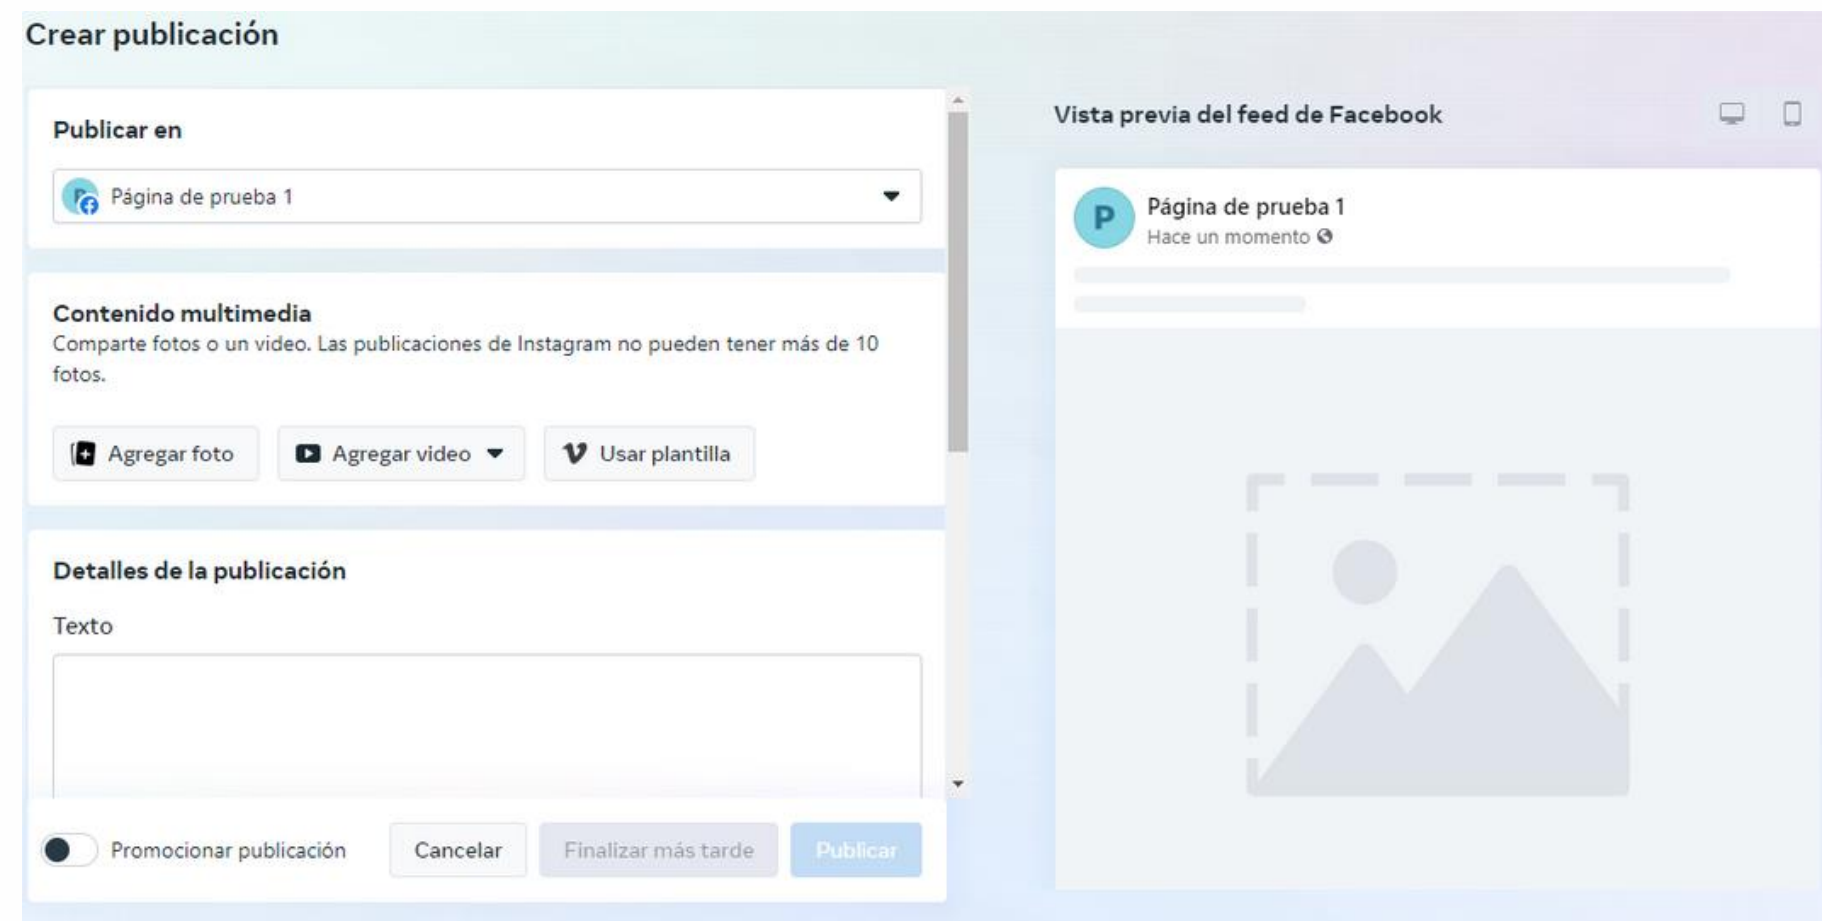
Crear publicación

Publicar en

Página de prueba 1

Contenido multimedia
Comparte fotos o un video. Las publicaciones de Instagram no pueden tener más de 10 fotos.

Agregar foto
Agregar video
Usar plantilla

Detalles de la publicación

Texto

Promocionar publicación
Cancelar
Finalizar más tarde
Publicar

Vista previa del feed de Facebook

P
Página de prueba 1
Hace un momento